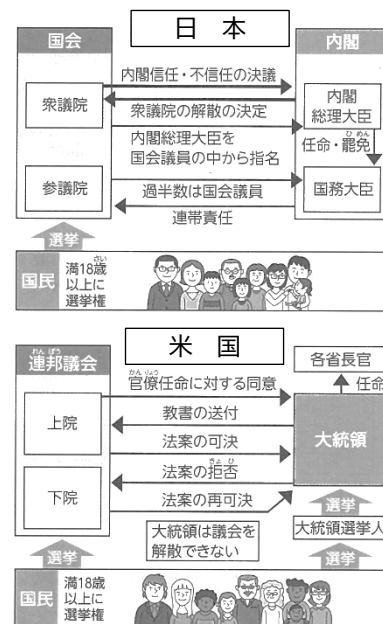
日本

国会

内閣

衆議院

参議院

内閣信任・不信任の決議

衆議院の解散の決定

内閣総理大臣を国会議員の中から指名

過半数は国会議員

連帯責任

内閣総理大臣

任命・罷免

国務大臣

選挙

国民 満18歳以上に選挙権

米国

連邦議会

上院

下院

官僚任命に対する同意

教書の送付

法案の可決

法案の拒否

法案の再可決

大統領は議会を解散できない

各省長官

任命

大統領

選挙

大統領選挙人

選挙

選挙

国民 満18歳以上に選挙権